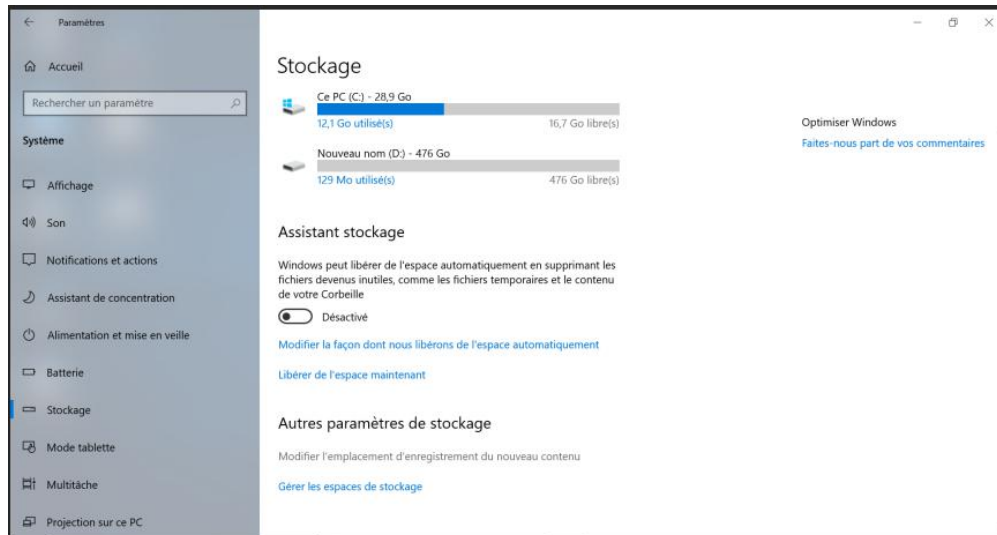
Paramètres

Accueil

Rechercher un paramètre

Système

Affichage

Son

Notifications et actions

Assistant de concentration

Alimentation et mise en veille

Batterie

Stockage

Mode tablette

Multitâche

Projection sur ce PC

Stockage

Ce PC (C:) - 28,9 Go
12,1 Go utilisé(s) 16,7 Go libre(s)

Nouveau nom (D:) - 476 Go
129 Mo utilisé(s) 476 Go libre(s)

Assistant stockage

Windows peut libérer de l'espace automatiquement en supprimant les fichiers devenus inutiles, comme les fichiers temporaires et le contenu de votre Corbeille

Désactivé

Modifier la façon dont nous libérons de l'espace automatiquement

Libérer de l'espace maintenant

Autres paramètres de stockage

Modifier l'emplacement d'enregistrement du nouveau contenu

Gérer les espaces de stockage

Optimiser Windows

Faites-nous part de vos commentaires